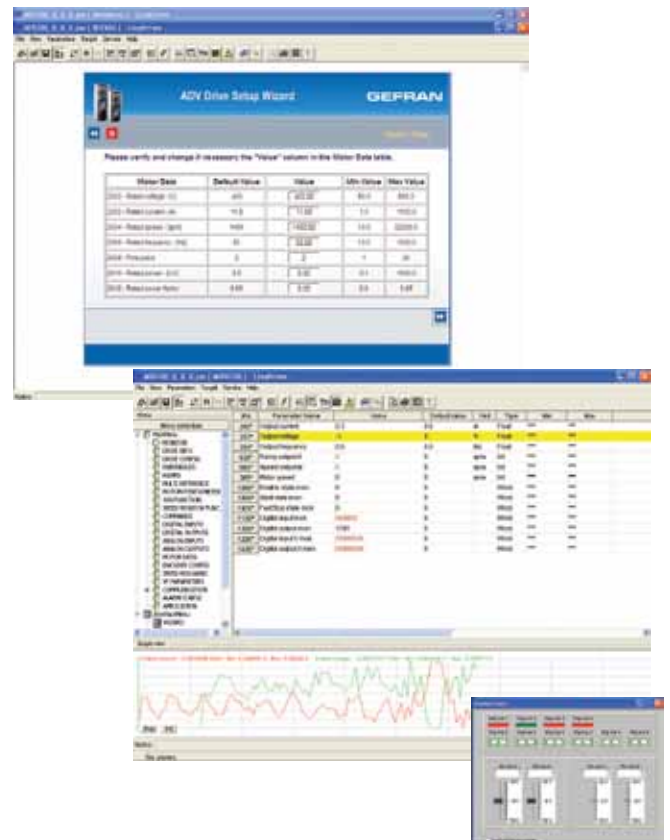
ADV Drive Setup Wizard

GEFRAN

Please verify and change if necessary the "Value" column in the Motor Data table.

| Motor Data | Default Value | Value | Min Value | Max Value |
|---|---|---|---|---|
| 2001 - Rated voltage (V) | 400 | 400.00 | 50.0 | 690.0 |
| 2002 - Rated current (A) | 11.8 | 11.80 | 1.0 | 1000.0 |
| 2003 - Rated speed (rpm) | 1400 | 1400.00 | 10.0 | 32000.0 |
| 2004 - Rated frequency (Hz) | 50 | 50.00 | 10.0 | 1000.0 |
| 2005 - Pole pairs | 2 | 2 | 1 | 20 |
| 2010 - Rated power (kW) | 5.5 | 5.50 | 0.1 | 1000.0 |
| 2006 - Rated power factor | 0.85 | 0.85 | 0.5 | 0.95 |

File View Parameter Target Service Help

| Ipa | Parameter Name | Value | Default Value | Unit | Type | Min | Max |
|---|---|---|---|---|---|---|---|
| 250 | Output current | 0.0 | 0.0 | A | Float | | |
| 252 | Output voltage | 0 | 0 | V | Float | | |
| 254 | Output frequency | 0.0 | 0.0 | Hz | Float | | |
| 256 | Ramp setpoint | 0 | 0 | rpm | Int | | |
| 258 | Speed setpoint | 0 | 0 | rpm | Int | | |
| 260 | Motor speed | 0 | 0 | rpm | Int | | |
| | Enable state mon | 0 | | | Mlnat | | |
| | Start state mon | 0 | | | Mlnat | | |
| | FastStop state mon | 0 | | | Mlnat | | |
| | Digital input mon | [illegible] | | | Mlnat | | |
| | Digital output mon | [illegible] | | | Mlnat | | |
| | Digital input X mon | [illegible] | | | Mlnat | | |
| | Digital output X mon | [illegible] | | | Mlnat | | |

Menu selection
PARAMETERS
MONITOR
DRIVE INFO
DRIVE CONFIG
PARAMETERS
ALARMS
MULTI REFERENCE
MOTOR PARAMETERS
RAMP FUNCTION
SPEED REGULATION
COMMANDS
DIGITAL INPUTS
DIGITAL OUTPUTS
ANALOG INPUTS
ANALOG OUTPUTS
MOTOR DATA
ENCODER CONFIG
SPEED REG GAINS
VF PARAMETERS
COMMUNICATION
ALARM CONFIG
APPLICATION

Graph view

Notes